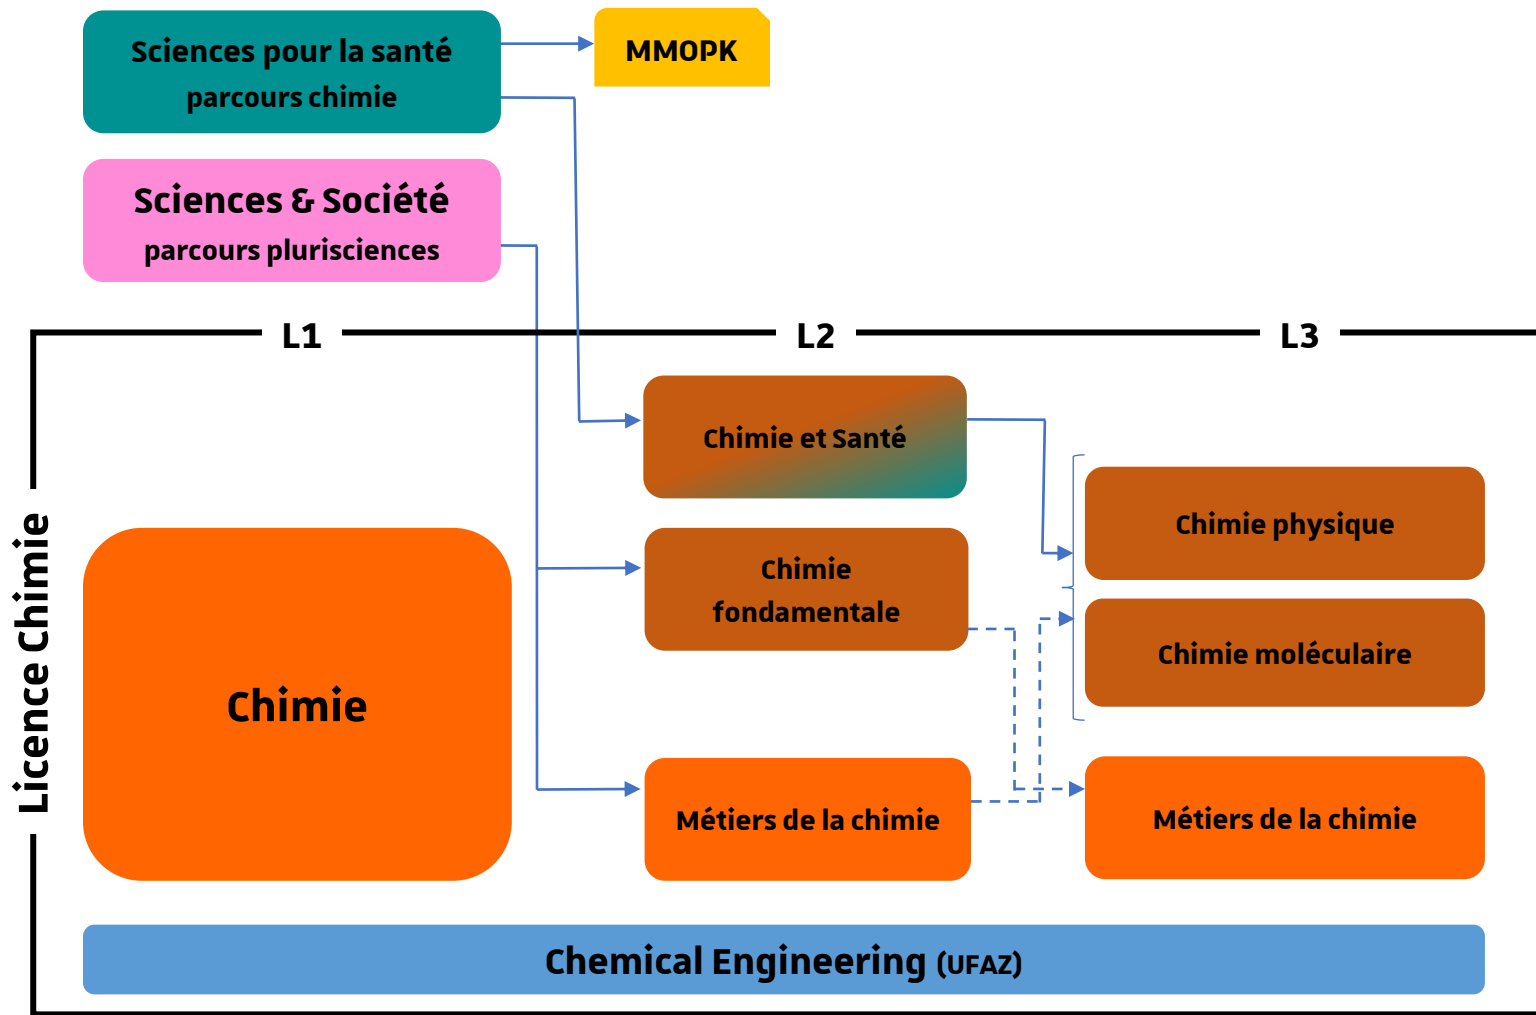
Sciences pour la santé
parcours chimie

MMOPK

Sciences & Société
parcours plurisciences

L1

L2

L3

Licence Chimie

Chimie et Santé

Chimie physique

Chimie fondamentale

Chimie moléculaire

Chimie

Métiers de la chimie

Métiers de la chimie

Chemical Engineering (UFAZ)